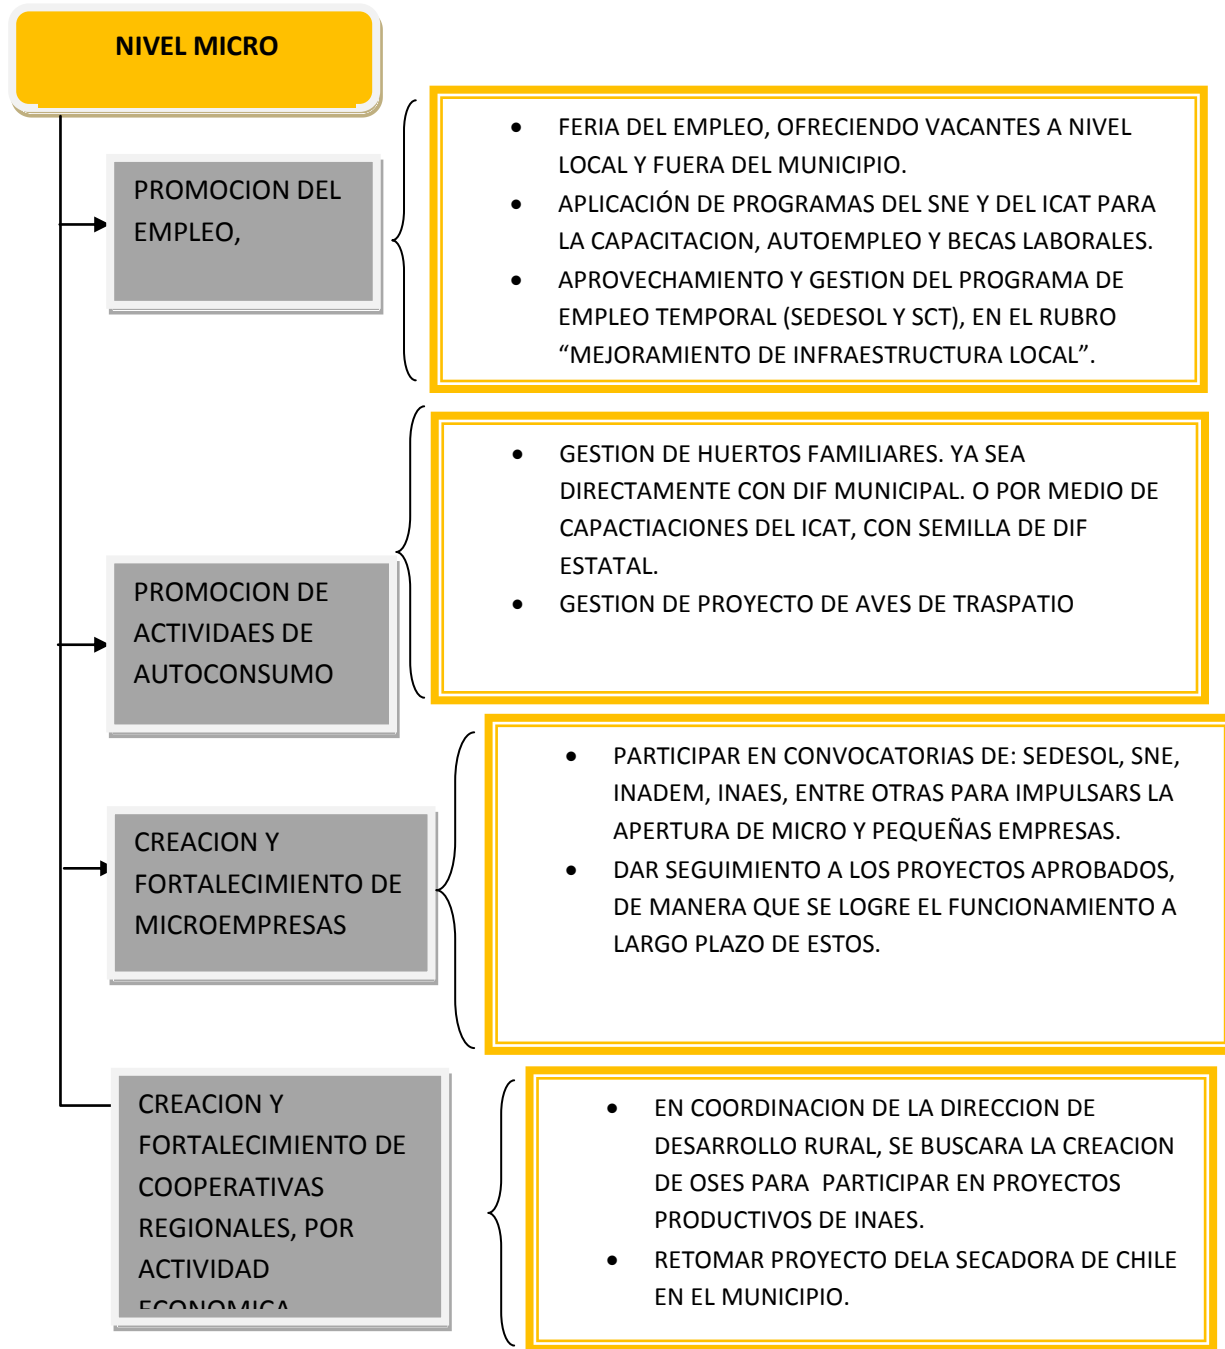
NIVEL MICRO

PROMOCION DEL EMPLEO,

- FERIA DEL EMPLEO, OFRECIENDO VACANTES A NIVEL LOCAL Y FUERA DEL MUNICIPIO.
- APLICACIÓN DE PROGRAMAS DEL SNE Y DEL ICAT PARA LA CAPACITACION, AUTOEMPLEO Y BECAS LABORALES.
- APROVECHAMIENTO Y GESTION DEL PROGRAMA DE EMPLEO TEMPORAL (SEDESOL Y SCT), EN EL RUBRO "MEJORAMIENTO DE INFRAESTRUCTURA LOCAL".

PROMOCION DE ACTIVIDADES DE AUTOCONSUMO

- GESTION DE HUERTOS FAMILIARES. YA SEA DIRECTAMENTE CON DIF MUNICIPAL. O POR MEDIO DE CAPACTIACIONES DEL ICAT, CON SEMILLA DE DIF ESTATAL.
- GESTION DE PROYECTO DE AVES DE TRASPATIO

CREACION Y FORTALECIMIENTO DE MICROEMPRESAS

- PARTICIPAR EN CONVOCATORIAS DE: SEDESOL, SNE, INADEM, INAES, ENTRE OTRAS PARA IMPULSARS LA APERTURA DE MICRO Y PEQUEÑAS EMPRESAS.
- DAR SEGUIMIENTO A LOS PROYECTOS APROBADOS, DE MANERA QUE SE LOGRE EL FUNCIONAMIENTO A LARGO PLAZO DE ESTOS.

CREACION Y FORTALECIMIENTO DE COOPERATIVAS REGIONALES, POR ACTIVIDAD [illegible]

- EN COORDINACION DE LA DIRECCION DE DESARROLLO RURAL, SE BUSCARA LA CREACION DE OSES PARA PARTICIPAR EN PROYECTOS PRODUCTIVOS DE INAES.
- RETOMAR PROYECTO DELA SECADORA DE CHILE EN EL MUNICIPIO.